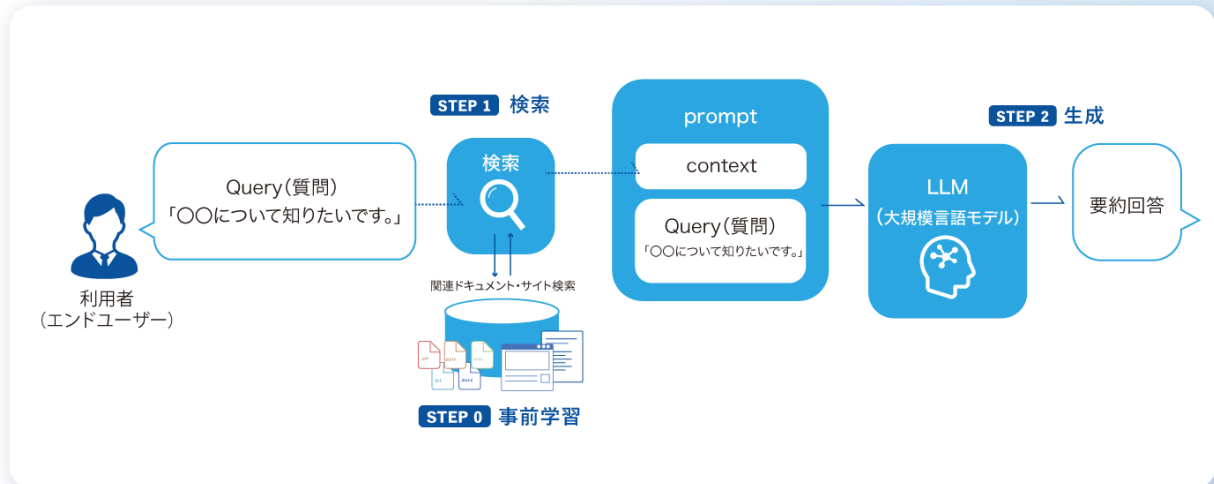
Query(質問)
「○○について知りたいです。」

利用者
(エンドユーザー)

STEP 1 検索

検索

関連ドキュメント・サイト検索

pdf
pptx
xlsx
txt
docx

STEP 0 事前学習

prompt

context

Query(質問)
「○○について知りたいです。」

STEP 2 生成

LLM
(大規模言語モデル)

要約回答